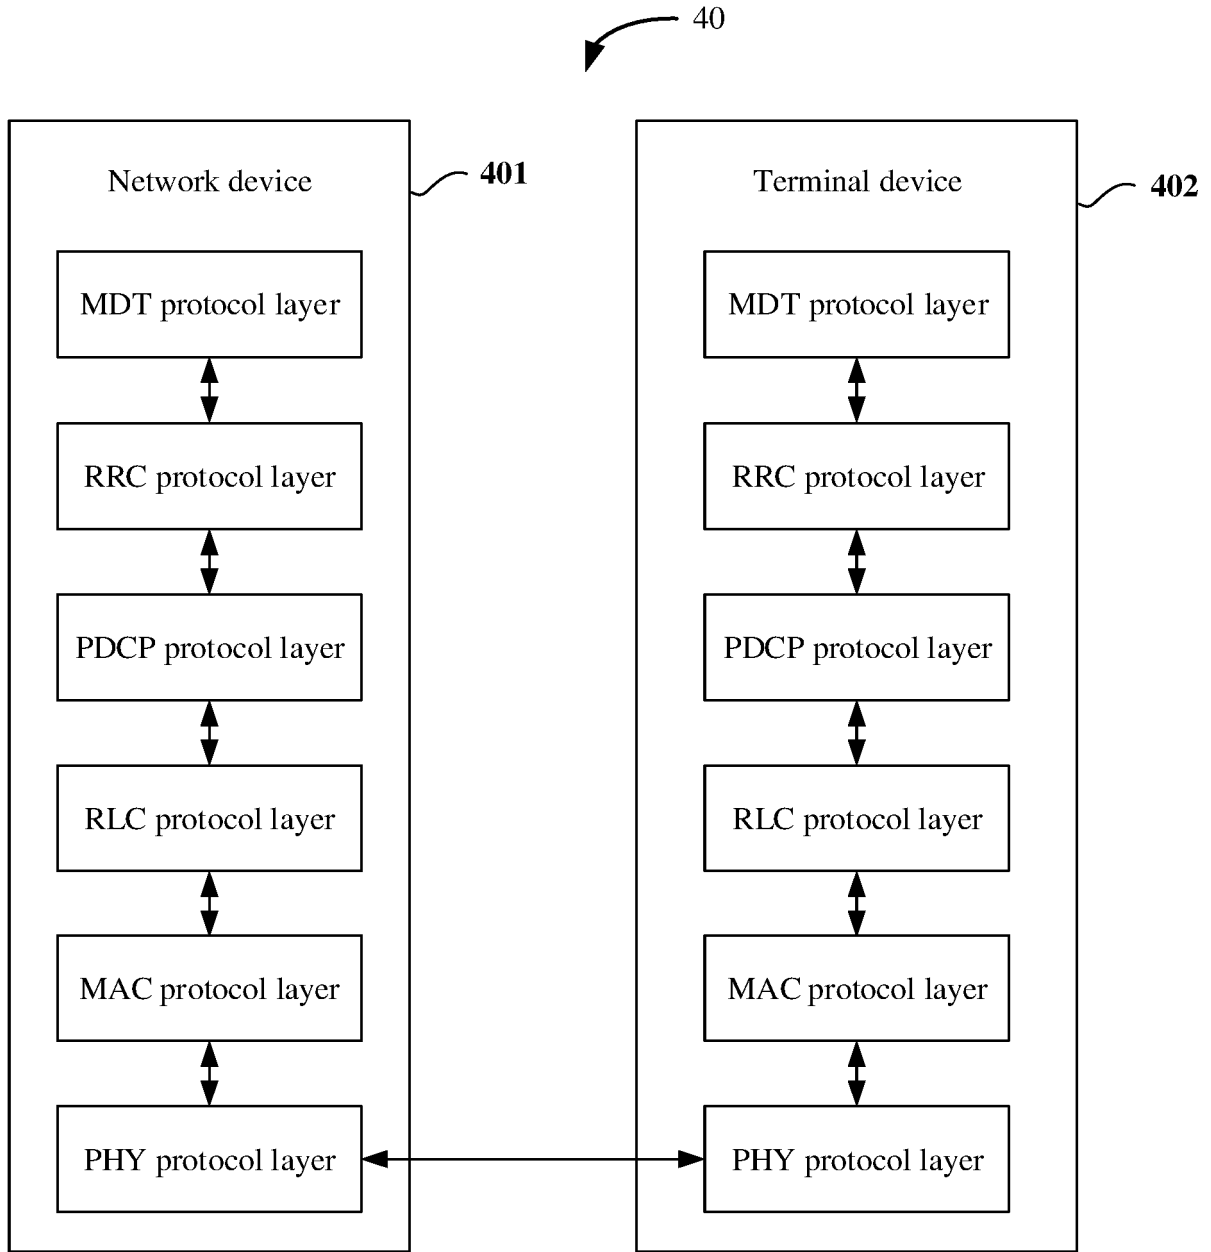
40

Network device

401

MDT protocol layer

RRC protocol layer

PDCP protocol layer

RLC protocol layer

MAC protocol layer

PHY protocol layer

Terminal device

402

MDT protocol layer

RRC protocol layer

PDCP protocol layer

RLC protocol layer

MAC protocol layer

PHY protocol layer